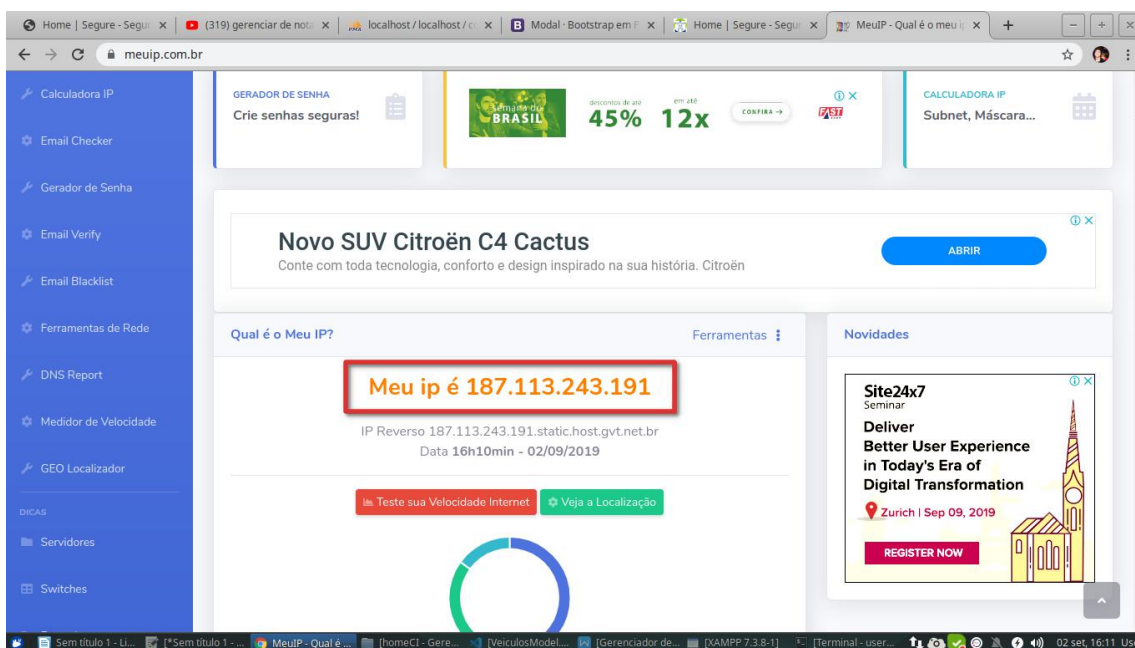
Home | Segure - Segur × (319) gerenciar de nota × localhost / localhost / c × Modal - Bootstrap em P × Home | Segure - Segur × MeuIP - Qual é o meu i × +

meuip.com.br

Calculadora IP
Email Checker
Gerador de Senha
Email Verify
Email Blacklist
Ferramentas de Rede
DNS Report
Medidor de Velocidade
GEO Localizador
DICAS
Servidores
Switches

GERADOR DE SENHA
Crie senhas seguras!

Semana do BRASIL descontos de até 45% em até 12x CONFIRA → FAST

CALCULADORA IP
Subnet, Máscara...

Novo SUV Citroën C4 Cactus
Conte com toda tecnologia, conforto e design inspirado na sua história. Citroën
ABRIR

Qual é o Meu IP?
Ferramentas

Meu ip é 187.113.243.191

IP Reverso 187.113.243.191.static.host.gvt.net.br
Data 16h10min - 02/09/2019

Teste sua Velocidade Internet
Veja a Localização

Novidades

Site24x7
Seminar
Deliver
Better User Experience
in Today's Era of
Digital Transformation
Zurich | Sep 09, 2019
REGISTER NOW

Sem título 1 - Li... [*Sem título 1 - ... MeuIP - Qual é ... [homeCI - Gere... [VeiculosModel.... [Gerenciador de... [XAMPP 7.3.8-1] [Terminal - user... 02 set, 16:11